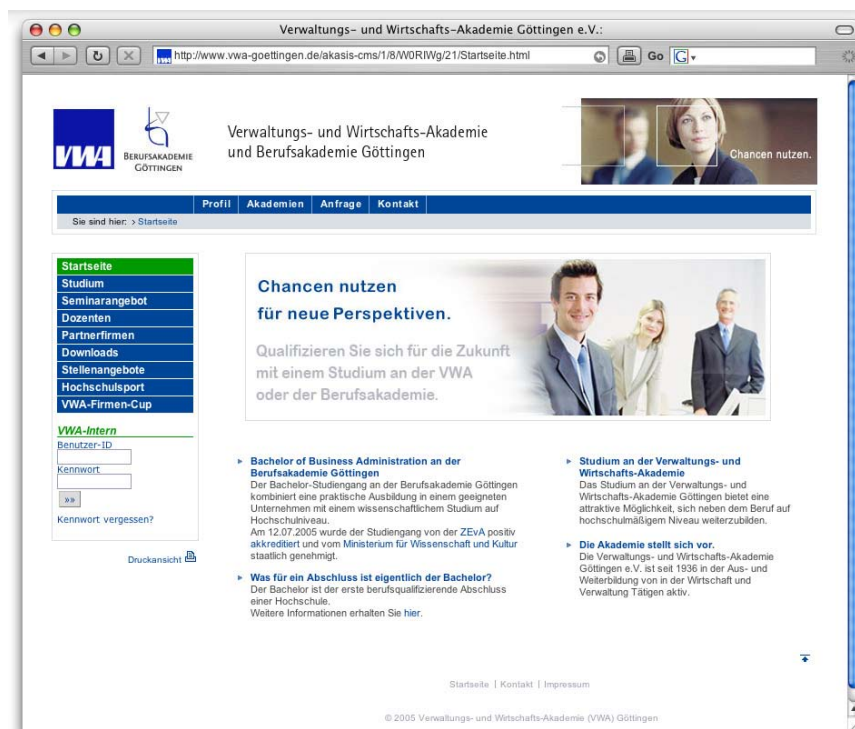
Verwaltungs- und Wirtschafts-Akademie Göttingen e.V.:

http://www.vwa-goettingen.de/akasis-cms/1/8/W0RIWg/21/Startseite.html

Go

VWA

BERUFSAKADEMIE GÖTTINGEN

Verwaltungs- und Wirtschafts-Akademie und Berufsakademie Göttingen

Chancen nutzen.

Profil | Akademien | Anfrage | Kontakt

Sie sind hier: > Startseite

Startseite
Studium
Seminarangebot
Dozenten
Partnerfirmen
Downloads
Stellenangebote
Hochschulsport
VWA-Firmen-Cup

VWA-Intern
Benutzer-ID
Kennwort
»»
Kennwort vergessen?

Druckansicht

Chancen nutzen
für neue Perspektiven.

Qualifizieren Sie sich für die Zukunft mit einem Studium an der VWA oder der Berufsakademie.

Bachelor of Business Administration an der Berufsakademie Göttingen
Der Bachelor-Studiengang an der Berufsakademie Göttingen kombiniert eine praktische Ausbildung in einem geeigneten Unternehmen mit einem wissenschaftlichem Studium auf Hochschulniveau.
Am 12.07.2005 wurde der Studiengang von der ZEvA positiv akkreditiert und vom Ministerium für Wissenschaft und Kultur staatlich genehmigt.

Was für ein Abschluss ist eigentlich der Bachelor?
Der Bachelor ist der erste berufsqualifizierende Abschluss einer Hochschule.
Weitere Informationen erhalten Sie hier.

Studium an der Verwaltungs- und Wirtschafts-Akademie
Das Studium an der Verwaltungs- und Wirtschafts-Akademie Göttingen bietet eine attraktive Möglichkeit, sich neben dem Beruf auf hochschulmäßigem Niveau weiterzubilden.

Die Akademie stellt sich vor.
Die Verwaltungs- und Wirtschafts-Akademie Göttingen e.V. ist seit 1936 in der Aus- und Weiterbildung von in der Wirtschaft und Verwaltung Tätigen aktiv.

Startseite | Kontakt | Impressum

© 2005 Verwaltungs- und Wirtschafts-Akademie (VWA) Göttingen